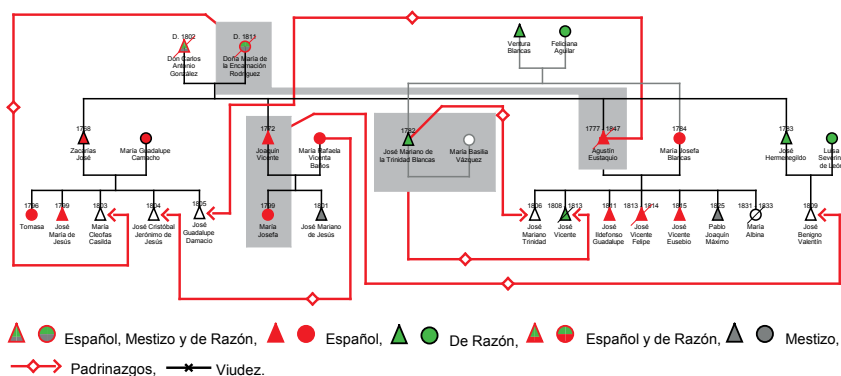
D. 1802
Don Carlos Antonio González

D. 1811
Doña María de la Encarnación Rodríguez

Ventura Blancas

Feliciana Aguilar

1768
Zacarías José

María Guadalupe Camacho

1772
Joaquín Vicente

María Rafaela Vicenta Baños

1782
José Mariano de la Trinidad Blancas

María Basilia Vázquez

1777 - 1847
Agustín Eustaquio

1784
María Josefa Blancas

1783
José Hermenegildo

Luisa Severina de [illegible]

1796
Tomasa

1799
José María de Jesús

1803
María Cleofas Casilda

1804
José Cristóbal Jerónimo de Jesús

1805
José Guadalupe Damacio

1799
María Josefa

1801
José Mariano de Jesús

1806
José Mariano Trinidad

1808 - 1813
José Vicente

1811
José Ildefonso Guadalupe

1813 - 1814
José Vicente Felipe

1815
José Vicente Eusebio

1825
Pablo Joaquín Máximo

1831 - 1833
María Albina

1809
José Benigno Valentín

Español, Mestizo y de Razón, Español, De Razón, Español y de Razón, Mestizo,

Padrinazgos, Viudez.